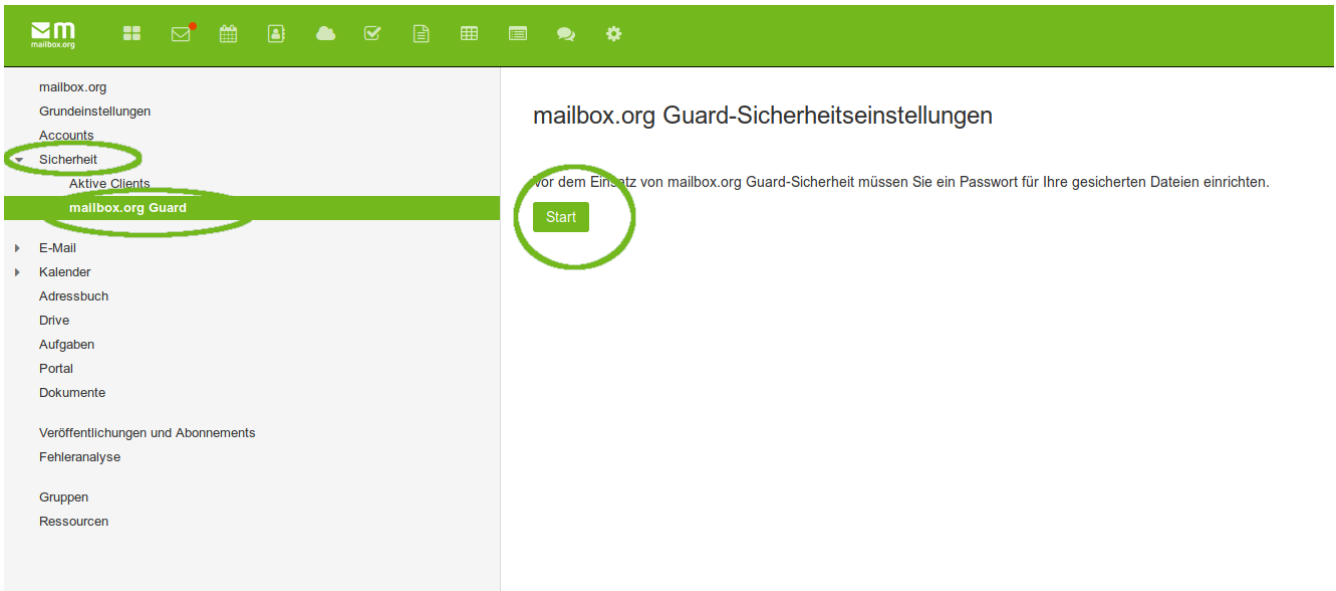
mailbox.org

mailbox.org
Grundeinstellungen
Accounts
Sicherheit
Aktive Clients
mailbox.org Guard
E-Mail
Kalender
Adressbuch
Drive
Aufgaben
Portal
Dokumente

Veröffentlichungen und Abonnements
Fehleranalyse

Gruppen
Ressourcen

mailbox.org Guard-Sicherheitseinstellungen

Vor dem Einsatz von mailbox.org Guard-Sicherheit müssen Sie ein Passwort für Ihre gesicherten Dateien einrichten.

Start